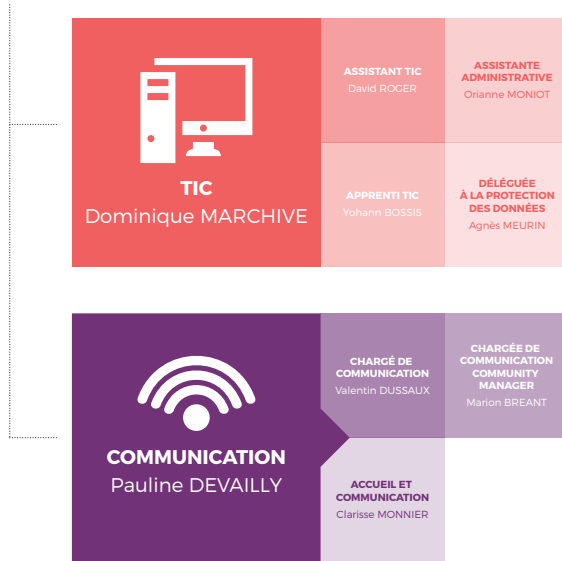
TIC
Dominique MARCHIVE

ASSISTANT TIC
David ROGER

ASSISTANTE ADMINISTRATIVE
Orianne MONIOT

APPRENTI TIC
Yohann BOSSIS

DÉLÉGUÉE À LA PROTECTION DES DONNÉES
Agnès MEURIN

COMMUNICATION
Pauline DEVAILLY

CHARGÉ DE COMMUNICATION
Valentin DUSSAUX

CHARGÉE DE COMMUNICATION COMMUNITY MANAGER
Marion BREANT

ACCUEIL ET COMMUNICATION
Clarisse MONNIER